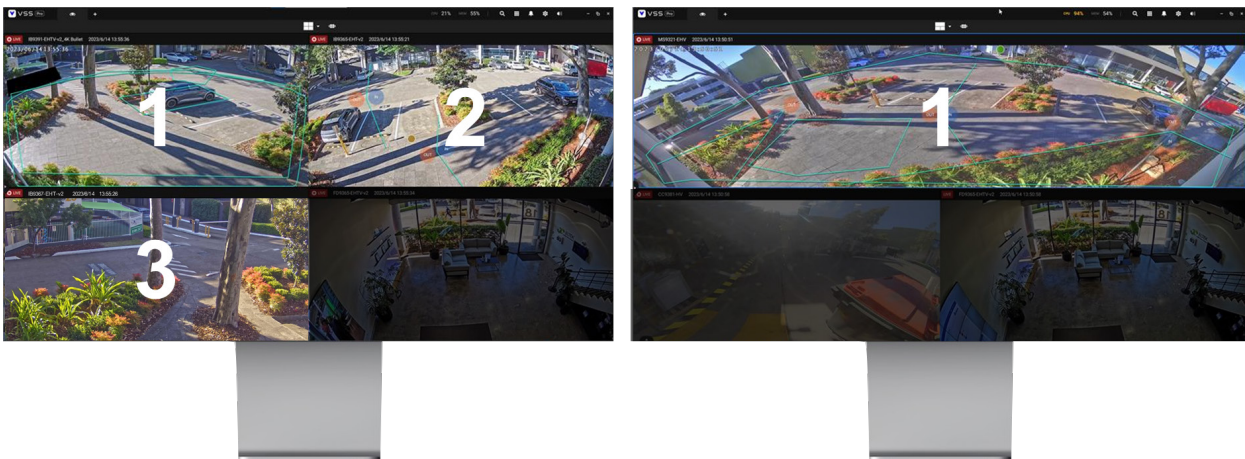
VSS Pro

CPU 21% MEM 55%

LIVE IB9391-EHTV-v2_4K Bullet 2023/6/14 13:55:36

2023/06/14 13:55:36

1

LIVE IB9365-EHT-v2 2023/6/14 13:55:21

2

LIVE IB9367-EHT-v2 2023/6/14 13:55:26

3

LIVE FD9365-EHTV-v2 2023/6/14 13:55:34

VSS Pro

CPU 94% MEM 54%

LIVE MS9321-EHV 2023/6/14 13:50:51

1

LIVE CC9381-HV 2023/6/14 13:50:38

LIVE FD9365-EHTV-v2 2023/6/14 13:50:38